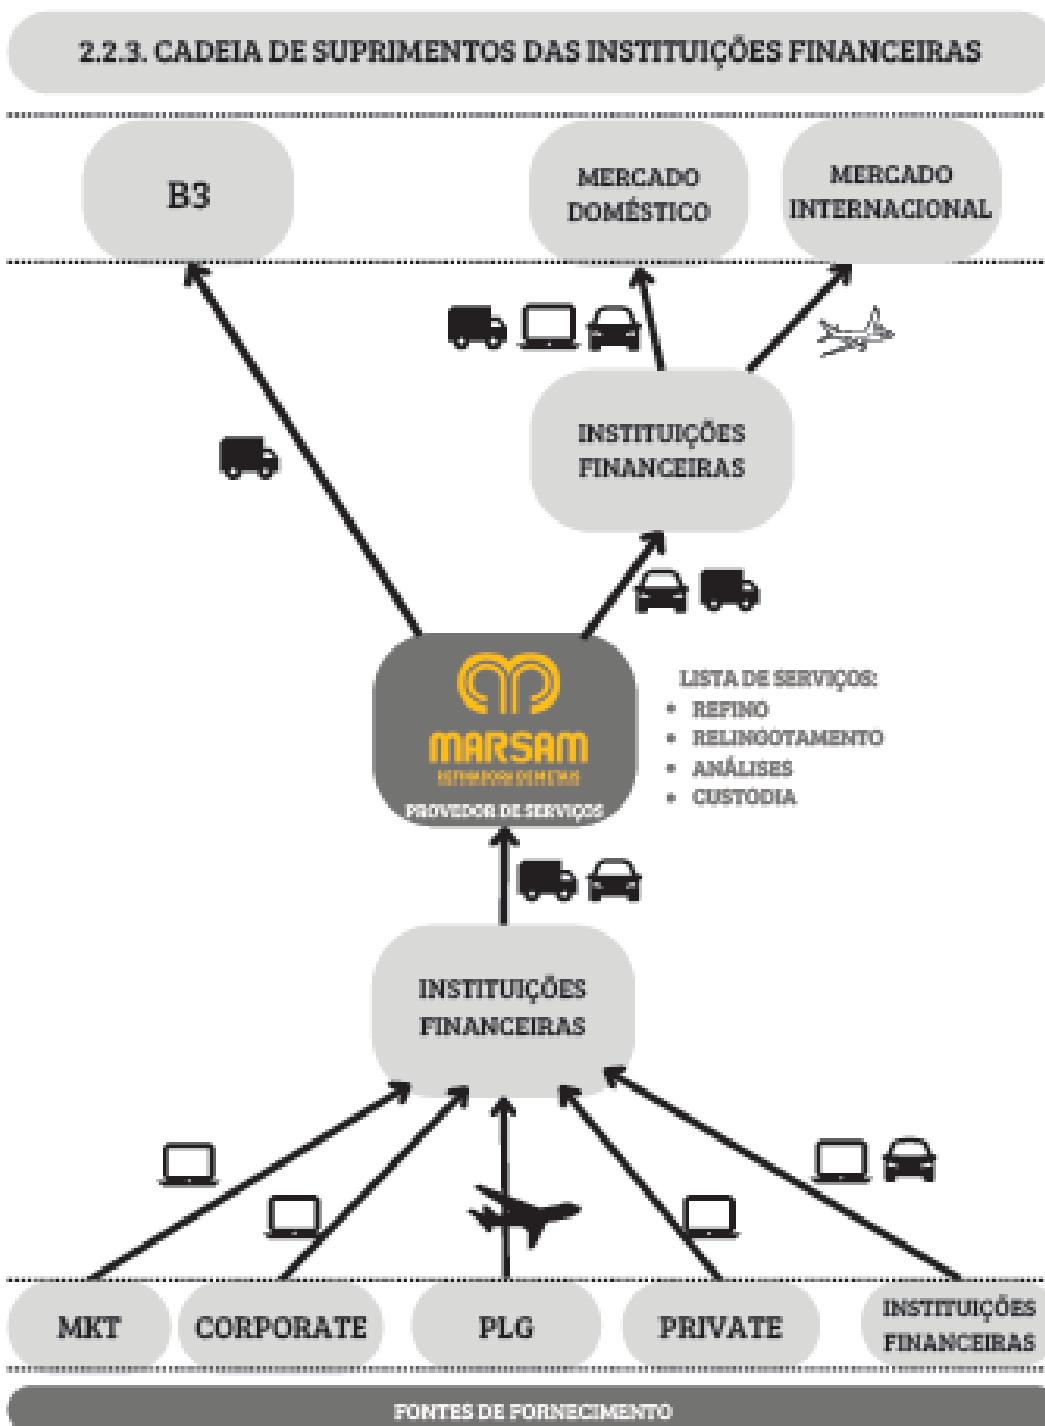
2.2.3. CADEIA DE SUPRIMENTOS DAS INSTITUIÇÕES FINANCEIRAS

B3

MERCADO DOMÉSTICO

MERCADO INTERNACIONAL

INSTITUIÇÕES FINANCEIRAS

MARSAM
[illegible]
PROVEDOR DE SERVIÇOS

LISTA DE SERVIÇOS:
• REFINO
• RELINGOTAMENTO
• ANÁLISES
• CUSTODIA

INSTITUIÇÕES FINANCEIRAS

MKT

CORPORATE

PLG

PRIVATE

INSTITUIÇÕES FINANCEIRAS

FONTES DE FORNECIMENTO